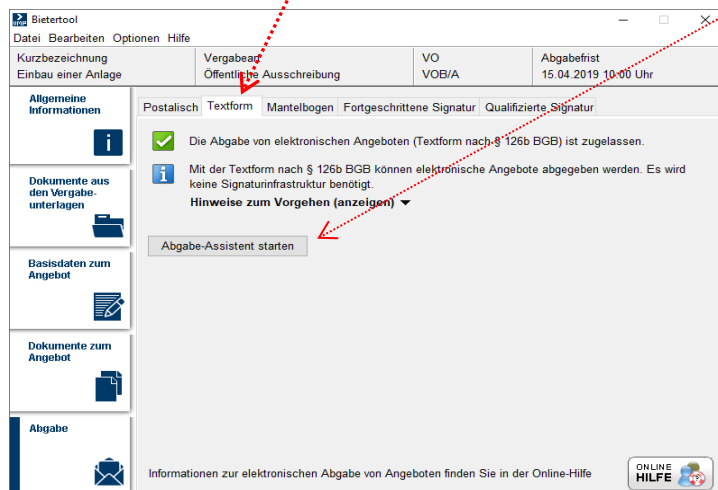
Bietertool

Datei Bearbeiten Optionen Hilfe

| Kurzbezeichnung | Vergabeart | VO | Abgabefrist |
|---|---|---|---|
| Einbau einer Anlage | Öffentliche Ausschreibung | VOB/A | 15.04.2019 10:00 Uhr |

Allgemeine Informationen

Dokumente aus den Vergabeunterlagen

Basisdaten zum Angebot

Dokumente zum Angebot

Abgabe

Postalisch Textform Mantelbogen Fortgeschrittene Signatur Qualifizierte Signatur

Die Abgabe von elektronischen Angeboten (Textform nach § 126b BGB) ist zugelassen.

Mit der Textform nach § 126b BGB können elektronische Angebote abgegeben werden. Es wird keine Signaturinfrastruktur benötigt.

Hinweise zum Vorgehen (anzeigen)

Abgabe-Assistent starten

Informationen zur elektronischen Abgabe von Angeboten finden Sie in der Online-Hilfe

ONLINE HILFE